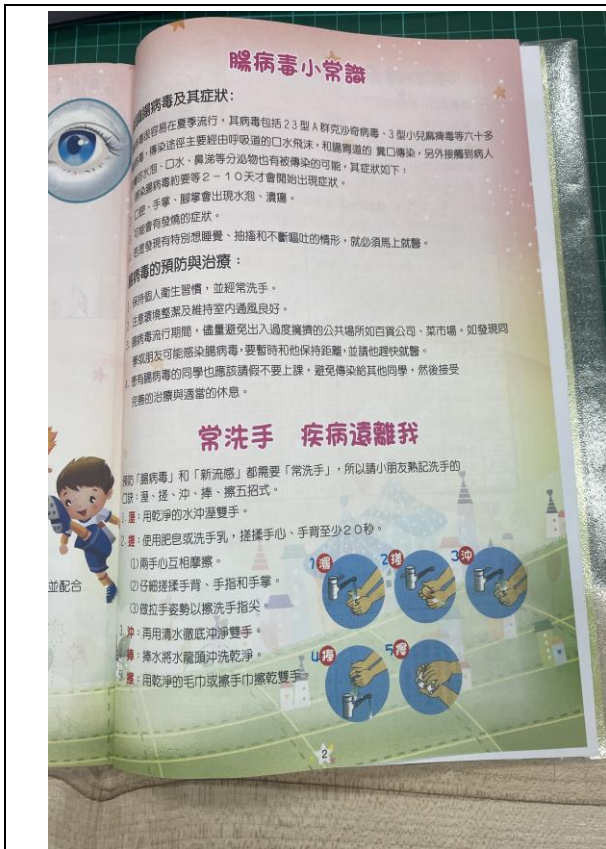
腸病毒小常識

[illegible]腸病毒及其症狀：

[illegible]病毒容易在夏季流行，其病毒包括23型A群克沙奇病毒、3型小兒麻痺毒等六十多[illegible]，傳染途徑主要經由呼吸道的口水飛沫，和腸胃道的 糞口傳染，另外接觸到病人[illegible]水泡、口水、鼻涕等分泌物也有被傳染的可能，其症狀如下：

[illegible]感染腸病毒約要等2－10天才會開始出現症狀。

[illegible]口腔、手掌、腳掌會出現水泡、潰瘍。

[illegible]可能會有發燒的症狀。

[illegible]若發現有特別想睡覺、抽搐和不斷嘔吐的情形，就必須馬上就醫。

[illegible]病毒的預防與治療：

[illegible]保持個人衛生習慣，並經常洗手。

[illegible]注意環境整潔及維持室內通風良好。

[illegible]腸病毒流行期間，盡量避免出入過度擁擠的公共場所如百貨公司、菜市場。如發現同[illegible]學或朋友可能感染腸病毒，要暫時和他保持距離，並請他趕快就醫。

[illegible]患有腸病毒的同學也應該請假不要上課，避免傳染給其他同學，然後接受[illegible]完善的治療與適當的休息。

常洗手 疾病遠離我

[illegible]預防「腸病毒」和「新流感」都需要「常洗手」，所以請小朋友熟記洗手的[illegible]口訣：溼、搓、沖、捧、擦五招式。

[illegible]溼：用乾淨的水沖溼雙手。

2.搓：使用肥皂或洗手乳，搓揉手心、手背至少20秒。

①兩手心互相摩擦。

②仔細搓揉手背、手指和手掌。

③做拉手姿勢以擦洗手指尖。

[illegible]沖：再用清水徹底沖淨雙手。

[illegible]捧：捧水將水龍頭沖洗乾淨。

5.擦：用乾淨的毛巾或擦手巾擦乾雙手。

1溼 2搓 3沖 4捧 5擦

並配合

2